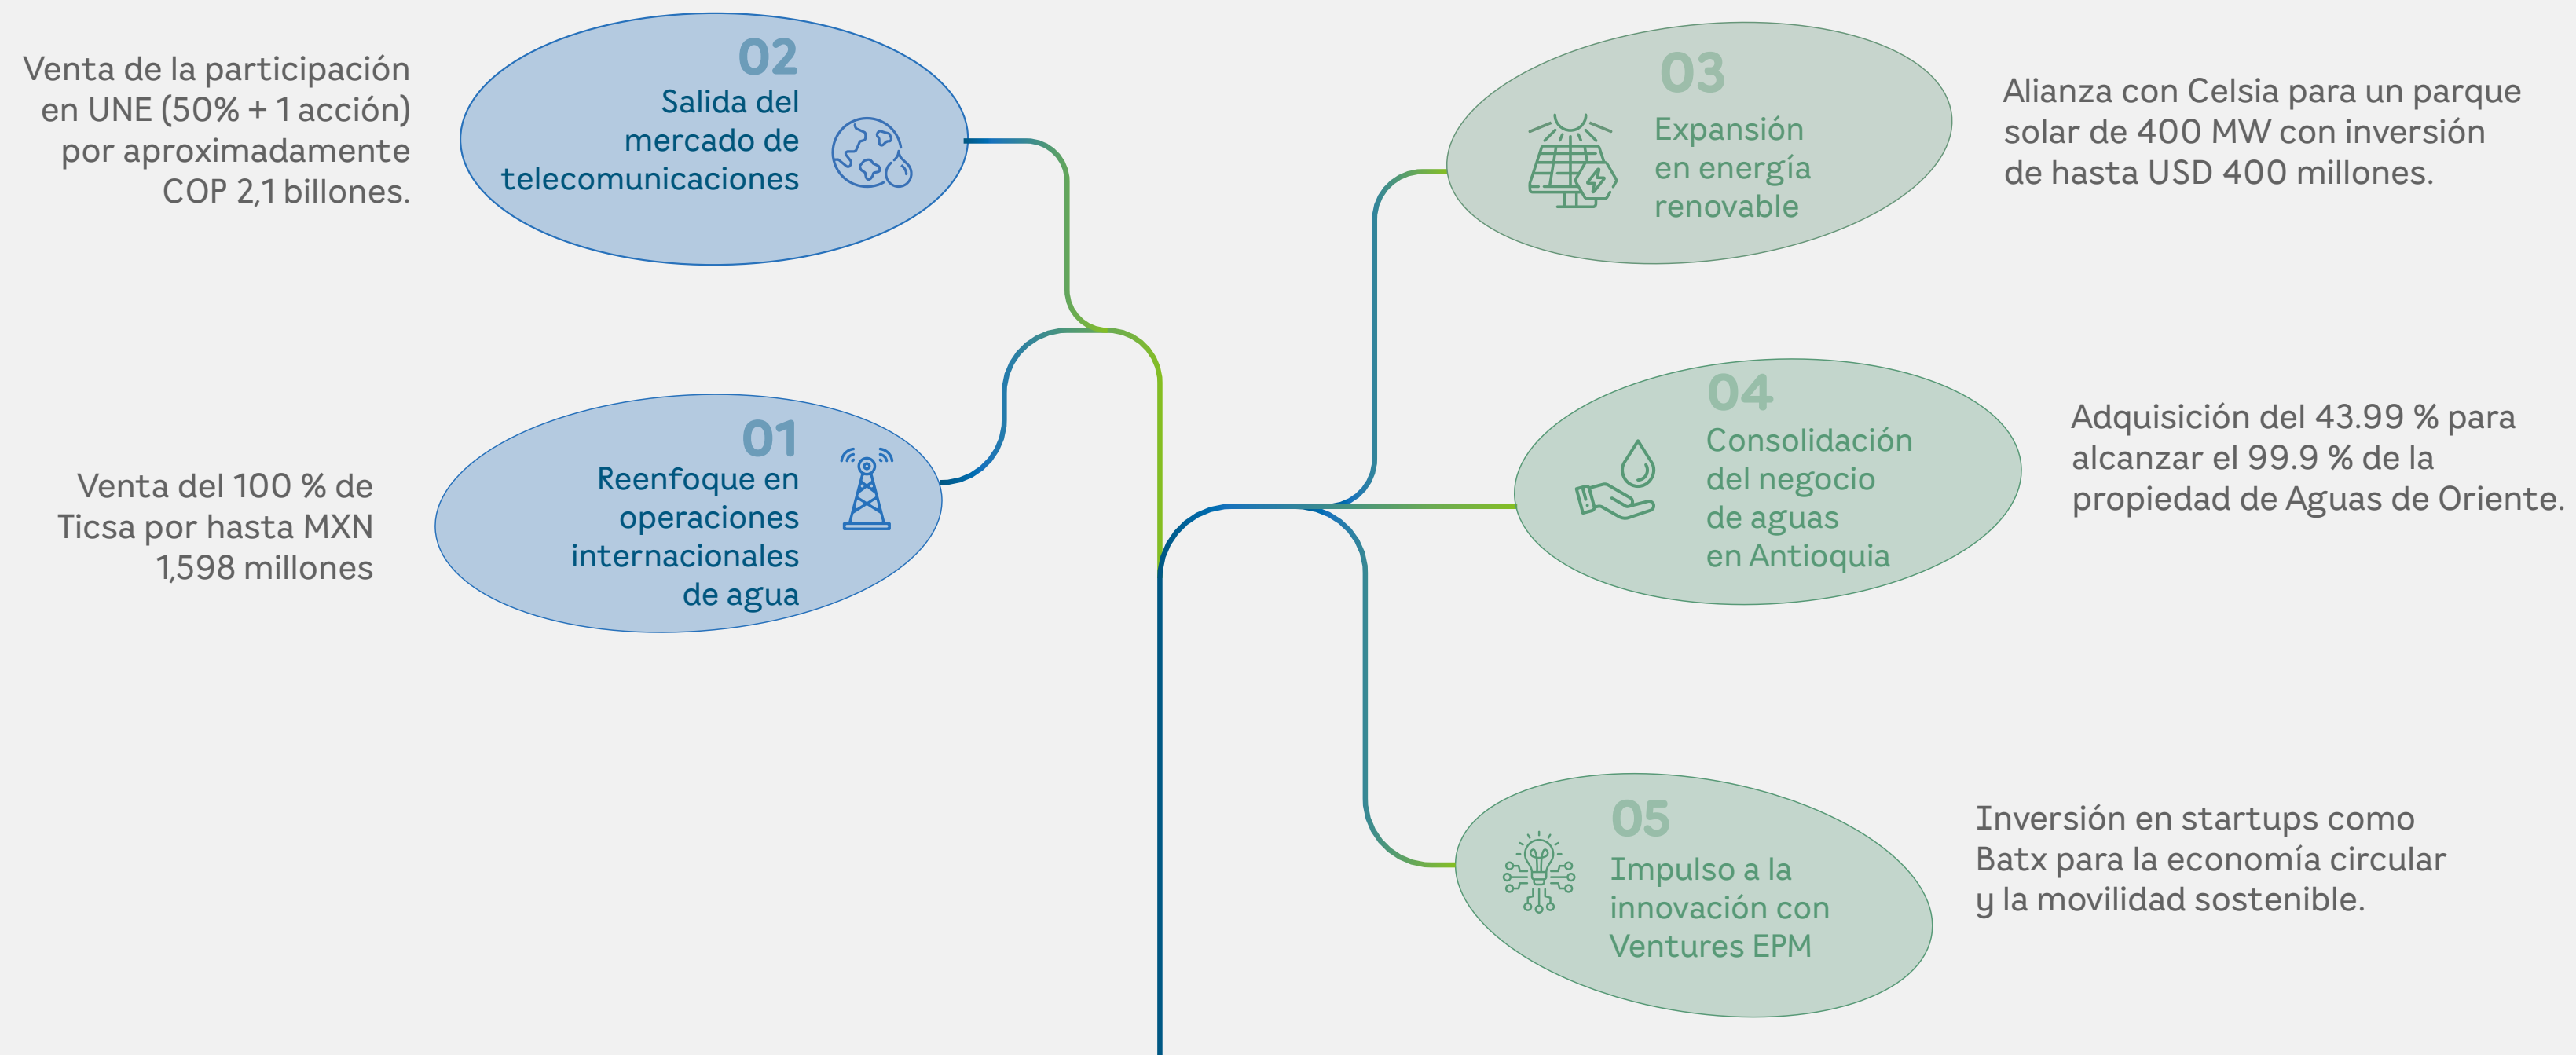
Venta de la participación en UNE (50% + 1 acción) por aproximadamente COP 2,1 billones.

02
Salida del mercado de telecomunicaciones

03
Expansión en energía renovable

Alianza con Celsia para un parque solar de 400 MW con inversión de hasta USD 400 millones.

01
Reenfoque en operaciones internacionales de agua

Venta del 100 % de Ticsa por hasta MXN 1,598 millones

04
Consolidación del negocio de aguas en Antioquia

Adquisición del 43.99 % para alcanzar el 99.9 % de la propiedad de Aguas de Oriente.

05
Impulso a la innovación con Ventures EPM

Inversión en startups como Batx para la economía circular y la movilidad sostenible.